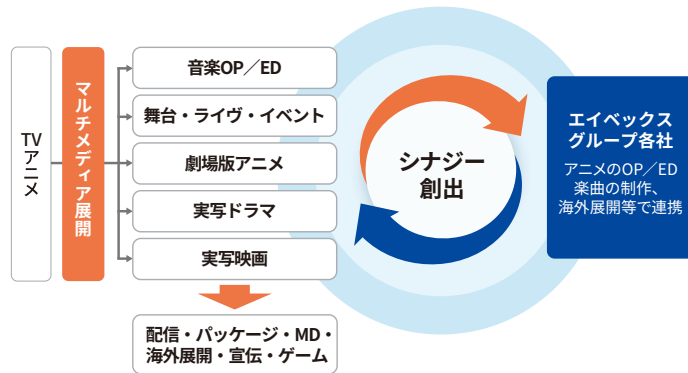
TVアニメ

マルチメディア展開

音楽OP／ED

舞台・ライヴ・イベント

劇場版アニメ

実写ドラマ

実写映画

配信・パッケージ・MD・海外展開・宣伝・ゲーム

シナジー創出

エイベックスグループ各社

アニメのOP／ED楽曲の制作、海外展開等で連携